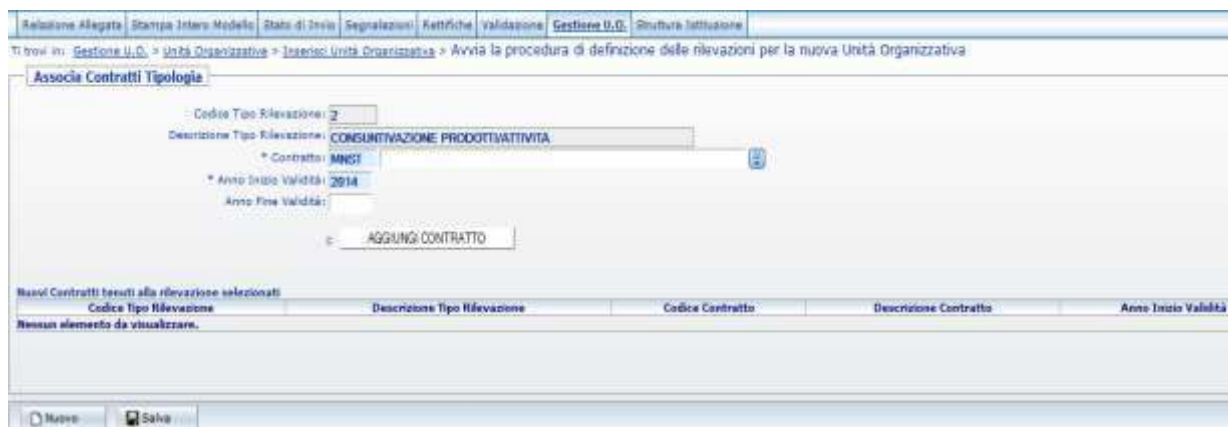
Relazione Allegata | Stampa Intero Modello | Stato di Invio | Segnalazioni | Rettifiche | Validazione | Gestione U.O. | Struttura Istituzione

Ti trovi in: Gestione U.O. > Unità Organizzative > Inserisci Unità Organizzativa > Avvia la procedura di definizione delle rilevazioni per la nuova Unità Organizzativa

Associa Contratti Tipologia

Codice Tipo Rilevazione: 2

Descrizione Tipo Rilevazione: CONSUNTIVAZIONE PRODOTTIVATTIVITA

* Contratto: MNST

* Anno Inizio Validità: 2014

Anno Fine Validità:

AGGIUNGI CONTRATTO

Nuovi Contratti tenuti alla rilevazione selezionati

| Codice Tipo Rilevazione | Descrizione Tipo Rilevazione | Codice Contratto | Descrizione Contratto | Anno Inizio Validità |
|---|---|---|---|---|
| Nessun elemento da visualizzare. | | | | |

Nuovo | Salva